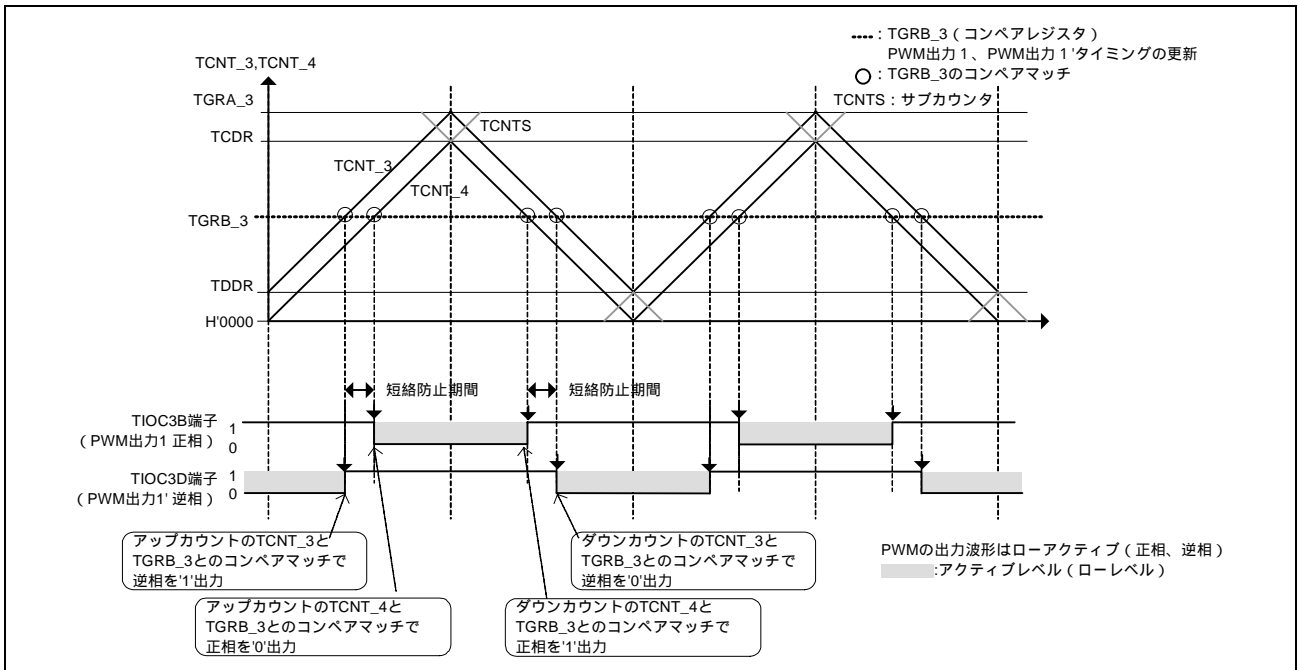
: TGRB_3(コンペアレジスタ)
PWM出力1、PWM出力1'タイミングの更新
○ : TGRB_3のコンペアマッチ

TCNT_3,TCNT_4

TGRA_3

TCDR

TCNTS

TCNTS : サブカウンタ

TCNT_3

TCNT_4

TGRB_3

TDDR

H'0000

短絡防止期間

短絡防止期間

TIOC3B端子 (PWM出力1 正相)
1
0

TIOC3D端子 (PWM出力1' 逆相)
1
0

アップカウントのTCNT_3とTGRB_3とのコンペアマッチで逆相を'1'出力

ダウンカウントのTCNT_3とTGRB_3とのコンペアマッチで逆相を'0'出力

PWMの出力波形はローアクティブ(正相、逆相)
:アクティブレベル(ローレベル)

アップカウントのTCNT_4とTGRB_3とのコンペアマッチで正相を'0'出力

ダウンカウントのTCNT_4とTGRB_3とのコンペアマッチで正相を'1'出力